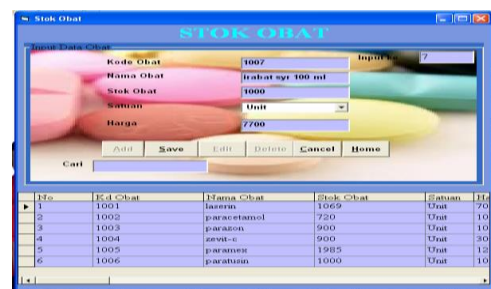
Stok Obat

STOK OBAT

Input Data Obat

Kode Obat 1007

Nama Obat Ikabat syr 100 ml

Stok Obat 1000

Satuan Unit

Harga 7700

Input ke 7

Add Save Edit Delete Cancel Home

Cari

| No | Kd Obat | Nama Obat | Stok Obat | Satuan | Ha |
|---|---|---|---|---|---|
| 1 | 1001 | lasern | 1069 | Unit | 70 |
| 2 | 1002 | paracetamol | 720 | Unit | 10 |
| 3 | 1003 | parazon | 900 | Unit | 10 |
| 4 | 1004 | zevit-c | 900 | Unit | 30 |
| 5 | 1005 | paramex | 1985 | Unit | 12 |
| 6 | 1006 | paratusin | 1000 | Unit | 10 |